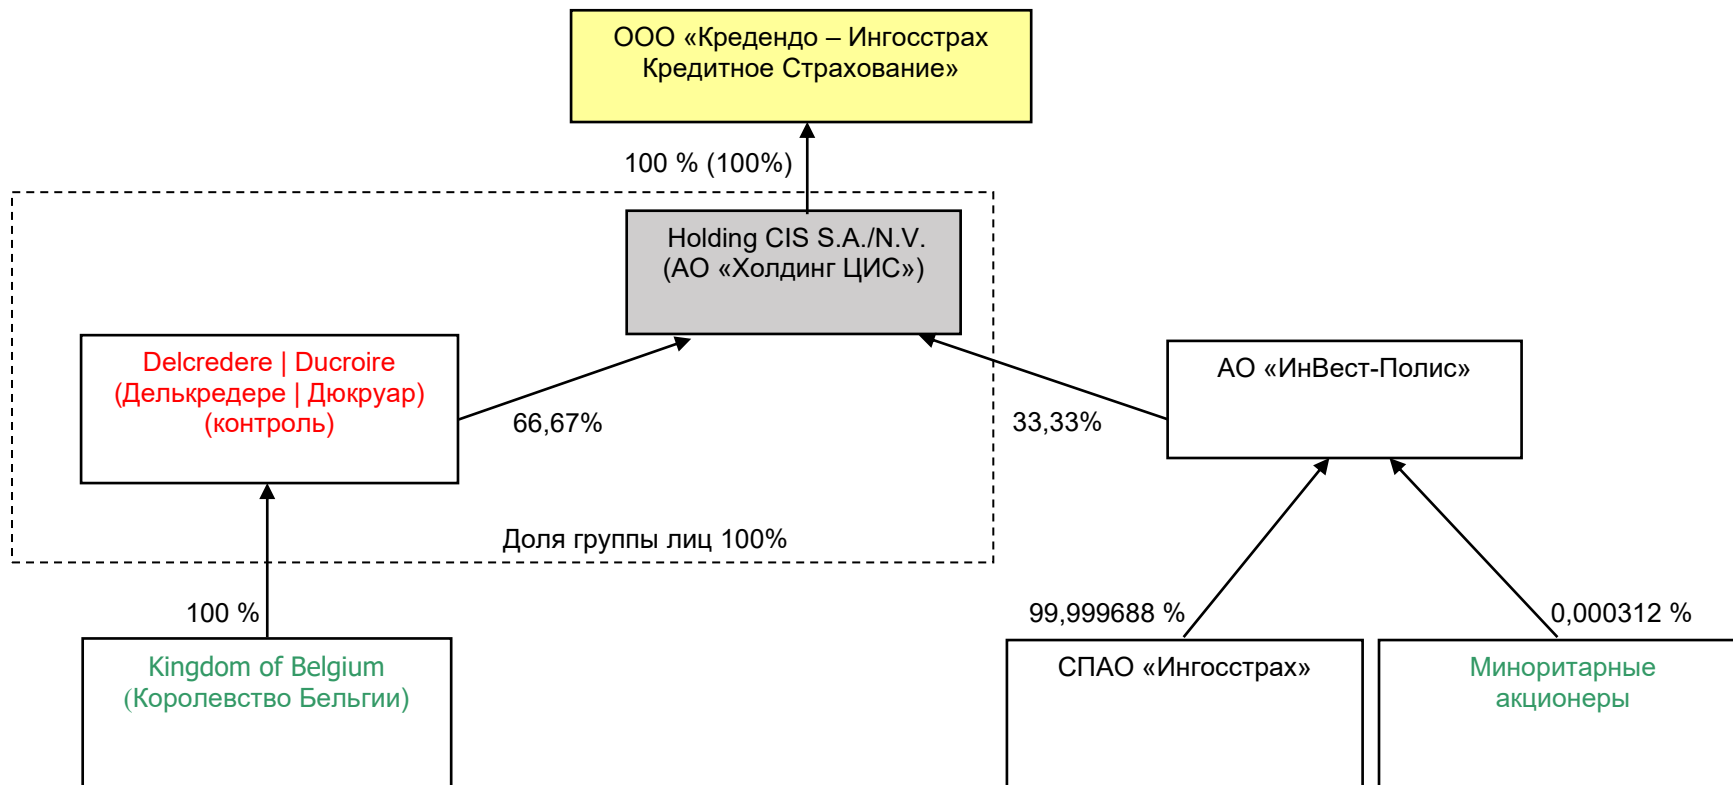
ООО «Кредендо – Ингосстрах Кредитное Страхование»

100 % (100%)

Holding CIS S.A./N.V.
(АО «Холдинг ЦИС»)

Delcredere | Ducroire
(Делькредере | Дюкруар)
(контроль)

66,67%

33,33%

АО «ИнВест-Полис»

Доля группы лиц 100%

100 %

99,999688 %

0,000312 %

Kingdom of Belgium
(Королевство Бельгии)

СПАО «Ингосстрах»

Миноритарные акционеры